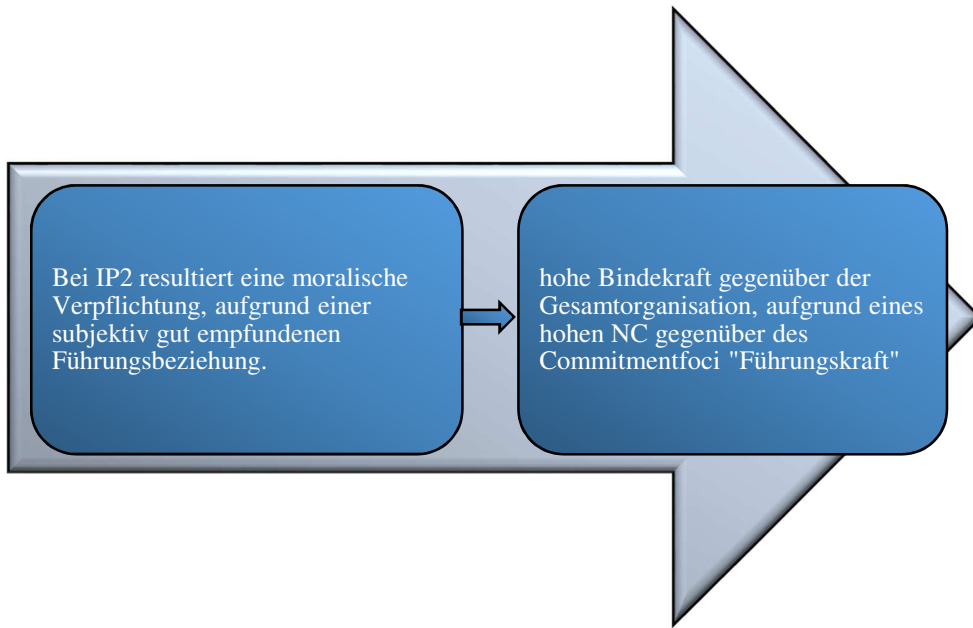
Bei IP2 resultiert eine moralische Verpflichtung, aufgrund einer subjektiv gut empfundenen Führungsbeziehung.

hohe Bindekraft gegenüber der Gesamtorganisation, aufgrund eines hohen NC gegenüber des Commitmentfoci "Führungskraft"